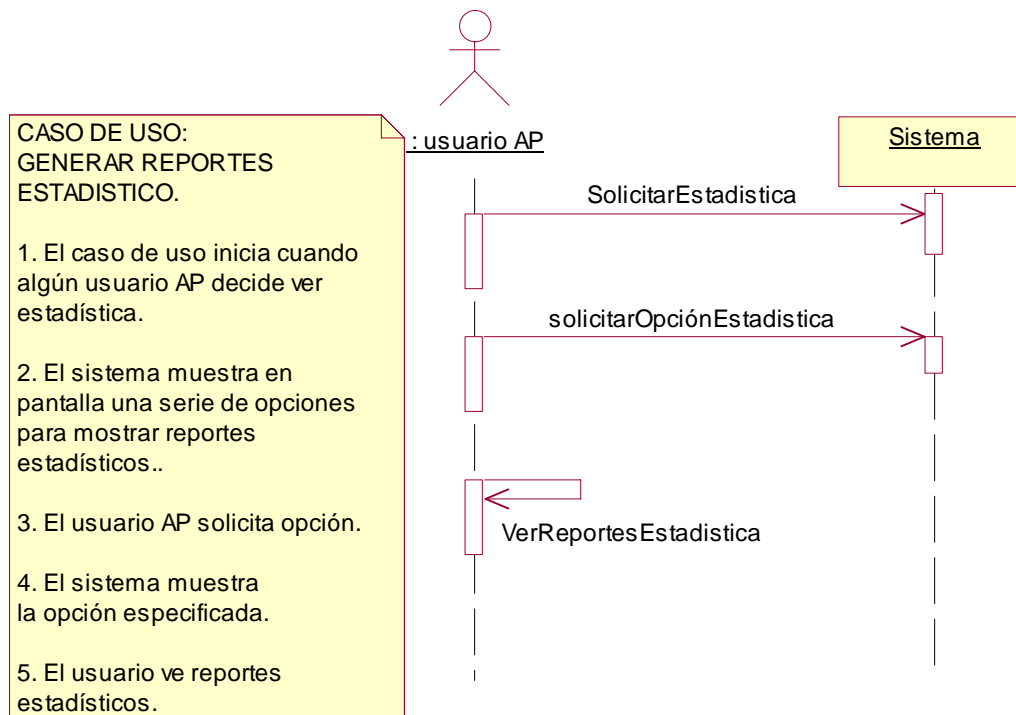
CASO DE USO:
GENERAR REPORTES ESTADISTICO.

1. El caso de uso inicia cuando algún usuario AP decide ver estadística.

2. El sistema muestra en pantalla una serie de opciones para mostrar reportes estadísticos..

3. El usuario AP solicita opción.

4. El sistema muestra
la opción especificada.

5. El usuario ve reportes estadísticos.

: usuario AP

Sistema

SolicitarEstadistica

solicitarOpciónEstadistica

VerReportesEstadistica